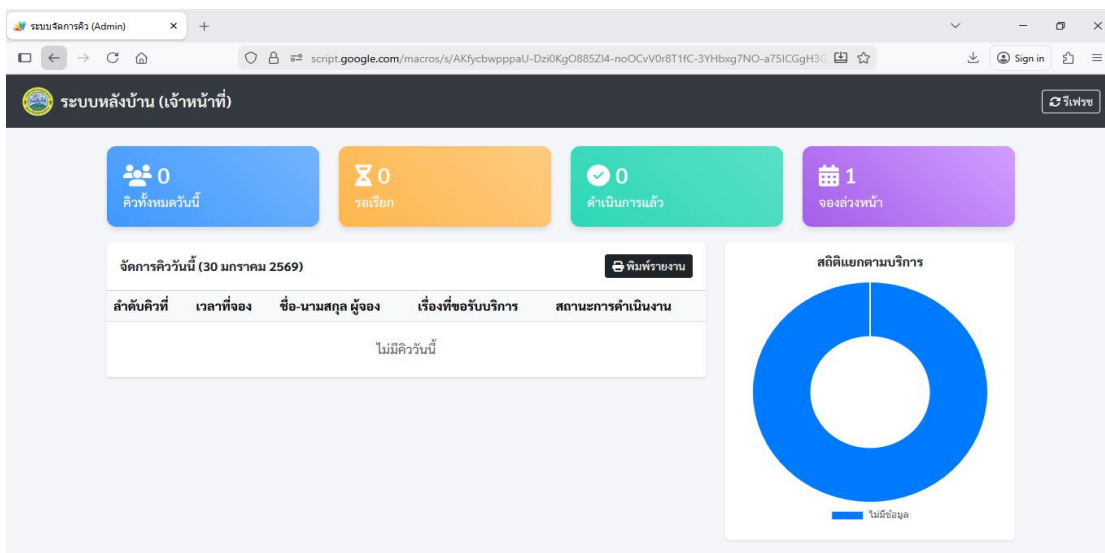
ระบบจัดการคิว (Admin) × +

script.google.com/macros/s/AKfycbwpppaU-Dzi0KgO885ZI4-noOCvV0r8T1fC-3YHbxg7NO-a75ICGgH3

Sign in

ระบบหลังบ้าน (เจ้าหน้าที่)

รีเฟรช

0
คิวทั้งหมดวันนี้

0
รอเรียก

0
ดำเนินการแล้ว

1
จองล่วงหน้า

จัดการคิววันนี้ (30 มกราคม 2569)

พิมพ์รายงาน

| ลำดับคิวที่ | เวลาที่จอง | ชื่อ-นามสกุล ผู้จอง | เรื่องที่ขอรับบริการ | สถานะการดำเนินงาน |
|---|---|---|---|---|
| ไม่มีคิววันนี้ | | | | |

สถิติแยกตามบริการ

ไม่มีข้อมูล